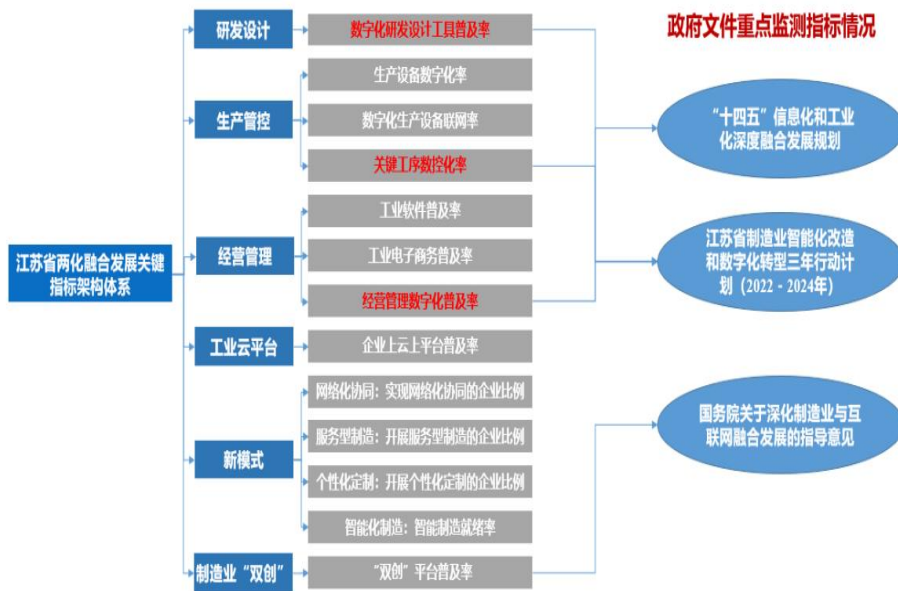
政府文件重点监测指标情况

江苏省两化融合发展关键指标架构体系

研发设计

数字化研发设计工具普及率

生产管控

生产设备数字化率

数字化生产设备联网率

关键工序数控化率

经营管理

工业软件普及率

工业电子商务普及率

经营管理数字化普及率

工业云平台

企业上云上平台普及率

新模式

网络化协同：实现网络化协同的企业比例

服务型制造：开展服务型制造的企业比例

个性化定制：开展个性化定制的企业比例

智能化制造：智能制造就绪率

制造业“双创”

“双创”平台普及率

“十四五”信息化和工业化深度融合发展规划

江苏省制造业智能化改造和数字化转型三年行动计划（2022 - 2024年）

国务院关于深化制造业与互联网融合发展的指导意见